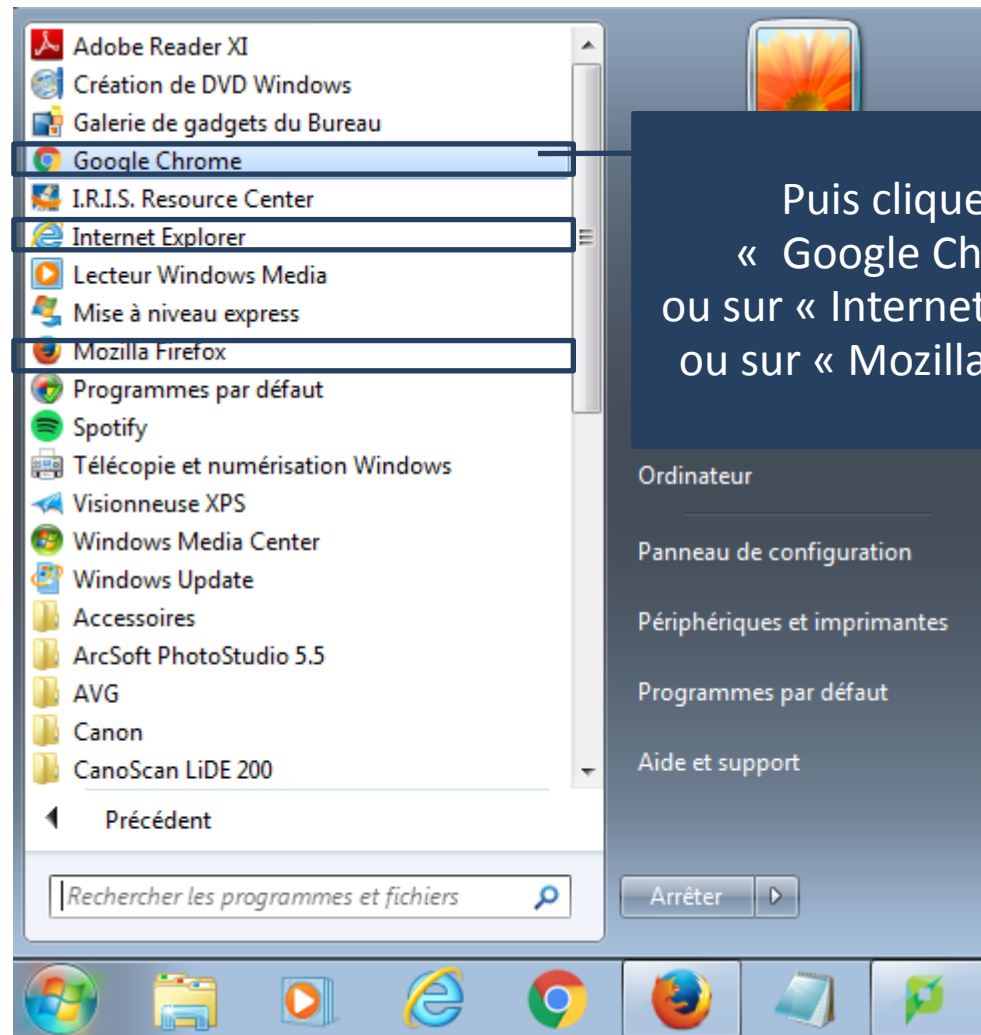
Adobe Reader XI
Création de DVD Windows
Galerie de gadgets du Bureau
Google Chrome
I.R.I.S. Resource Center
Internet Explorer
Lecteur Windows Media
Mise à niveau express
Mozilla Firefox
Programmes par défaut
Spotify
Télécopie et numérisation Windows
Visionneuse XPS
Windows Media Center
Windows Update
Accessoires
ArcSoft PhotoStudio 5.5
AVG
Canon
CanoScan LiDE 200

Précédent

Rechercher les programmes et fichiers

Puis clique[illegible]
« Google Ch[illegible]
ou sur « Internet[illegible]
ou sur « Mozilla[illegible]

Ordinateur

Panneau de configuration

Périphériques et imprimantes

Programmes par défaut

Aide et support

Arrêter